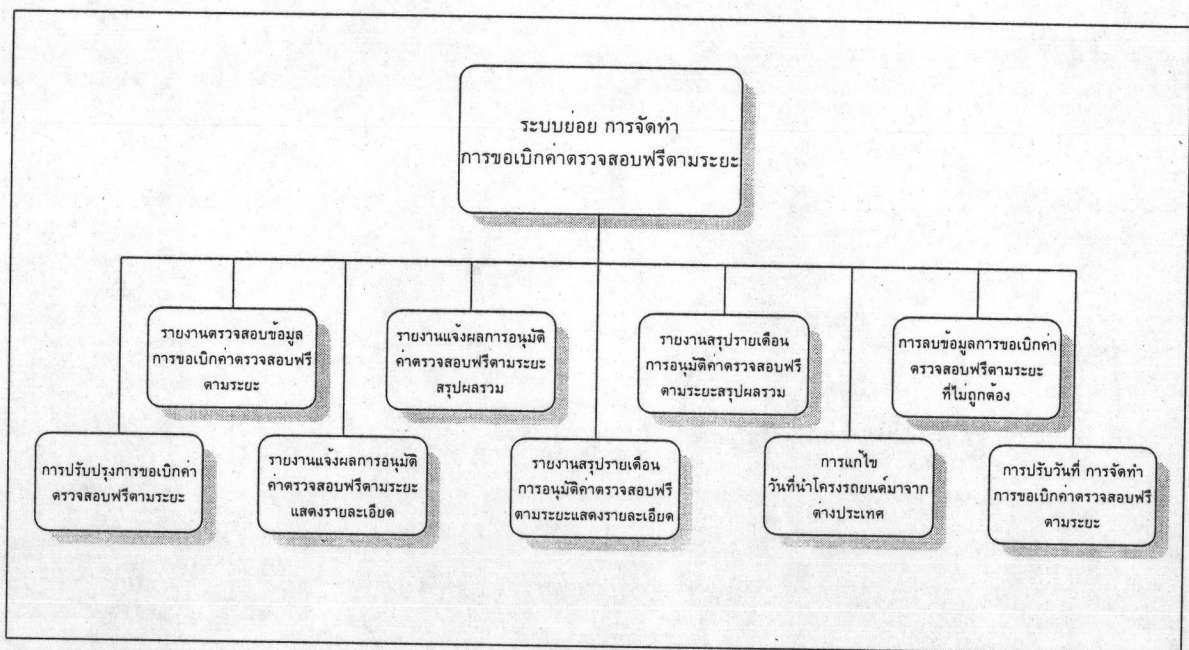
ระบบย่อย การจัดทำ
การขอเบิกค่าตรวจสอบฟรีตามระยะ

รายงานตรวจสอบข้อมูล
การขอเบิกค่าตรวจสอบฟรี
ตามระยะ

รายงานแจ้งผลการอนุมัติ
ค่าตรวจสอบฟรีตามระยะ
สรุปผลรวม

รายงานสรุปรายเดือน
การอนุมัติค่าตรวจสอบฟรี
ตามระยะสรุปผลรวม

การลบข้อมูลการขอเบิกค่า
ตรวจสอบฟรีตามระยะ
ที่ไม่ถูกต้อง

การปรับปรุงการขอเบิกค่า
ตรวจสอบฟรีตามระยะ

รายงานแจ้งผลการอนุมัติ
ค่าตรวจสอบฟรีตามระยะ
แสดงรายละเอียด

รายงานสรุปรายเดือน
การอนุมัติค่าตรวจสอบฟรี
ตามระยะแสดงรายละเอียด

การแก้ไข
วันที่นำโครงรถยนต์มาจาก
ต่างประเทศ

การปรับวันที่ การจัดทำ
การขอเบิกค่าตรวจสอบฟรี
ตามระยะ